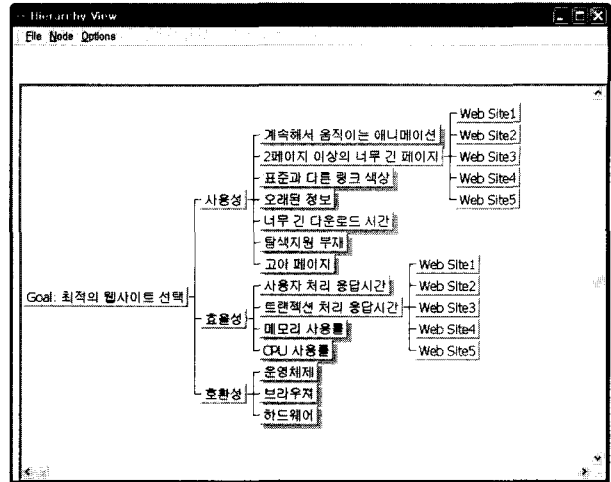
Hierarchy View

File Node Options

Goal: 최적의 웹사이트 선택

사용성

계속해서 움직이는 애니메이션

2페이지 이상의 너무 긴 페이지

표준과 다른 링크 색상

오래된 정보

너무 긴 다운로드 시간

탐색지원 부재

고아 페이지

Web Site1

Web Site2

Web Site3

Web Site4

Web Site5

효율성

사용자 처리 응답시간

트랜잭션 처리 응답시간

메모리 사용률

CPU 사용률

Web Site1

Web Site2

Web Site3

Web Site4

Web Site5

호환성

운영체제

브라우저

하드웨어